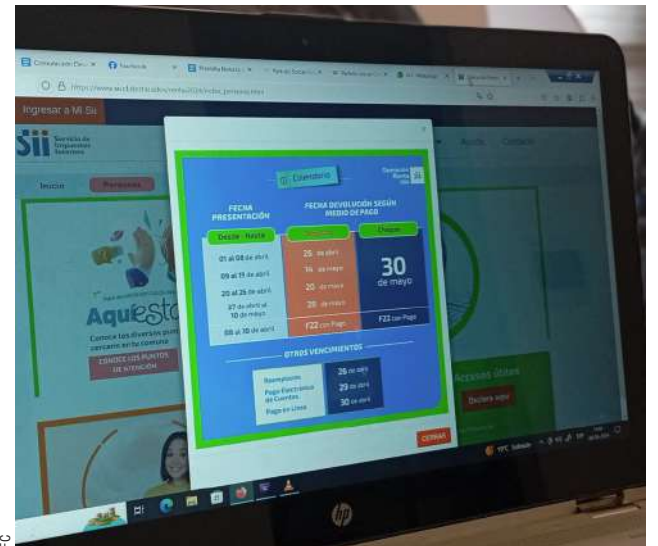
Ingresar a Mi Sii

Servicio de Impuestos Internos

Inicio Personas

Aquesto

Conoce los diversos puntos cercanos en tu comuna

CONOCE LOS PUNTOS DE ATENCIÓN

Ayuda Contacto

Accesos útiles

Calendario

Operación Renta 2021 Sii

FECHA PRESENTACIÓN

FECHA DEVOLUCIÓN SEGÚN MEDIO DE PAGO

Desde - Hasta

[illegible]

Cheque

01 al 08 de abril

25 de abril

09 al 11 de abril

14 de mayo

20 al 26 de abril

20 de mayo

27 de abril al 10 de mayo

28 de mayo

30 de mayo

08 al 10 de abril

F22 con Pago

F22 con Pago

OTROS VENCIMIENTOS

Reemplazo

26 de abril

Pago Electrónico de Cuentas

29 de abril

Pago en Línea

30 de abril

CERRAR

hp